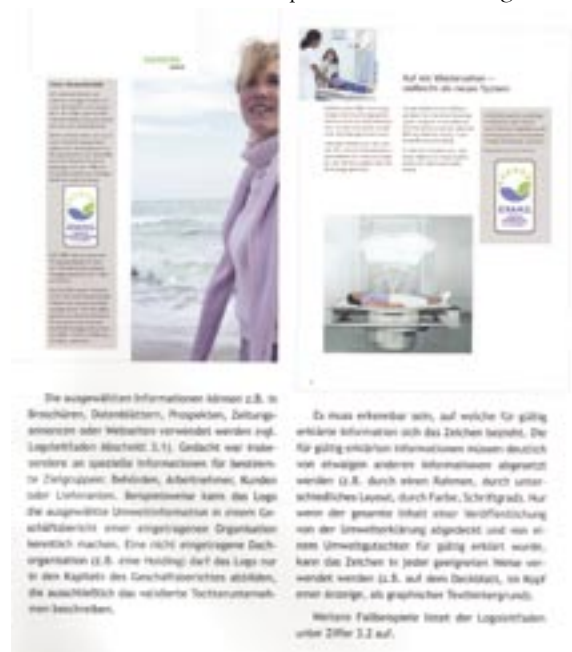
Auf ein Wiedersehen – vielleicht als neues System

Die ausgewählten Informationen können z.B. in Broschüren, Datenblättern, Prospekten, Zeitungsannoncen oder Webseiten verwendet werden (vgl. Logoleitfaden Abschnitt 3.1). Gedacht war insbesondere an spezielle Informationen für bestimmte Zielgruppen: Behörden, Arbeitnehmer, Kunden oder Lieferanten. Beispielsweise kann das Logo die ausgewählte Umweltinformation in einem Geschäftsbericht einer eingetragenen Organisation kenntlich machen. Eine nicht eingetragene Dachorganisation (z.B. eine Holding) darf das Logo nur in den Kapiteln des Geschäftsberichtes abbilden, die ausschließlich das validierte Tochterunternehmen beschreiben.

Es muss erkennbar sein, auf welche für gültig erklärte Information sich das Zeichen bezieht. Die für gültig erklärten Informationen müssen deutlich von etwaigen anderen Informationen abgesetzt werden (z.B. durch einen Rahmen, durch unterschiedliches Layout, durch Farbe, Schriftgrad). Nur wenn der gesamte Inhalt einer Veröffentlichung von der Umwelterklärung abgedeckt und von einem Umweltgutachter für gültig erklärt wurde, kann das Zeichen in jeder geeigneten Weise verwendet werden (z.B. auf dem Deckblatt, im Kopf einer Anzeige, als graphischer Textuntergrund).

Weitere Fallbeispiele listet der Logoleitfaden unter Ziffer 3.2 auf.